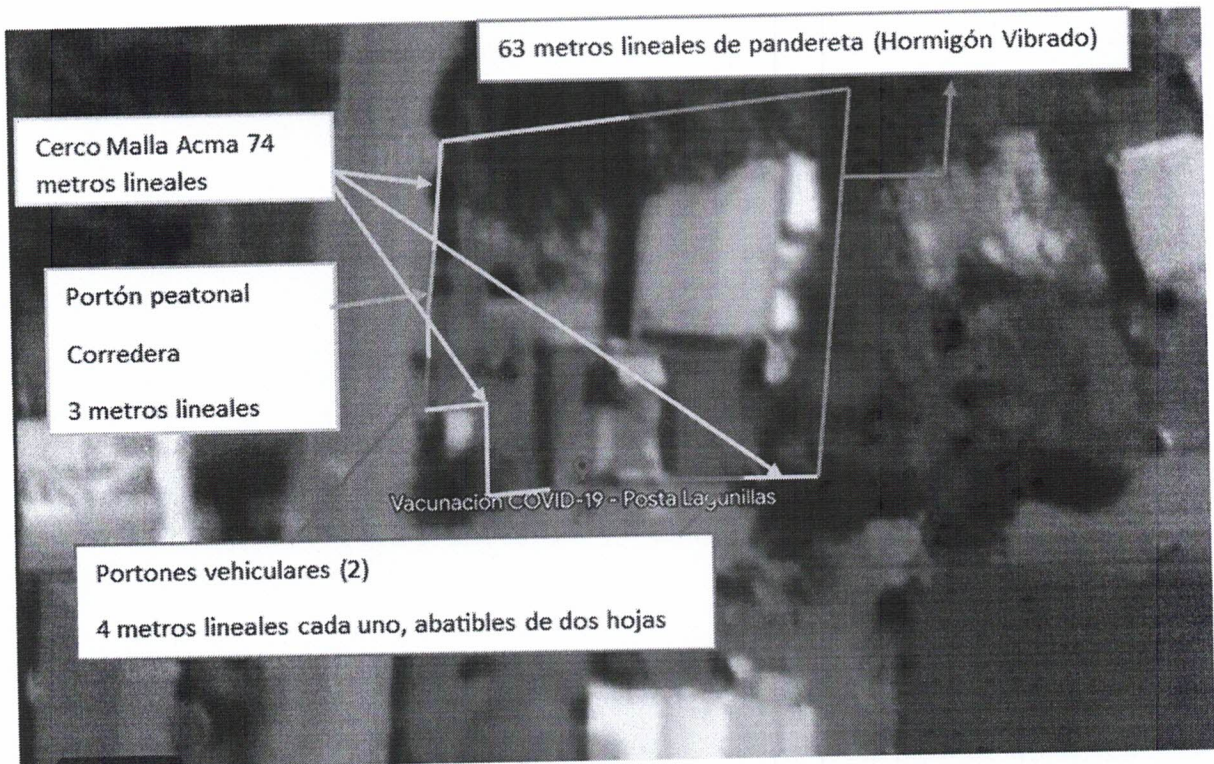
63 metros lineales de pandereta (Hormigón Vibrado)

Cerco Malla Acma 74 metros lineales

Portón peatonal

Corredera

3 metros lineales

Vacunación COVID-19 - Posta Lagunillas

Portones vehiculares (2)

4 metros lineales cada uno, abatibles de dos hojas